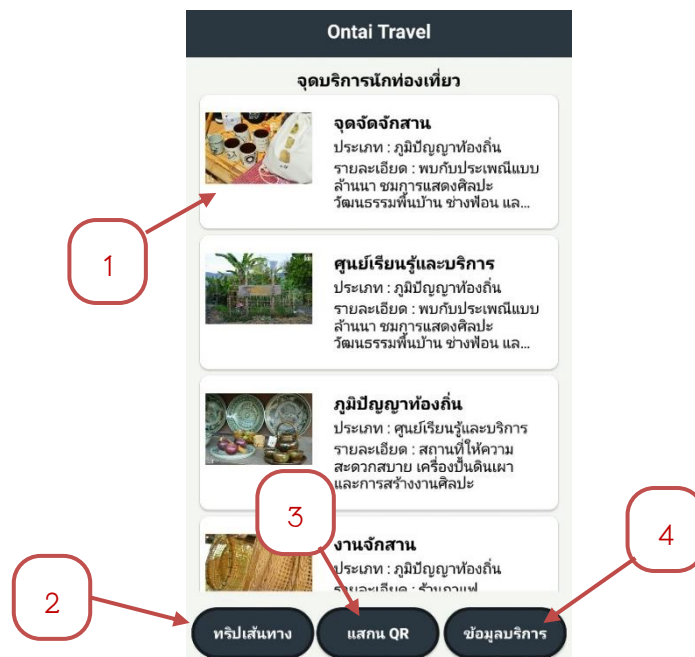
Ontai Travel

จุดบริการนักท่องเที่ยว

จุดจัดจักสาน
ประเภท : ภูมิปัญญาท้องถิ่น
รายละเอียด : พบกับประเพณีแบบล้านนา ชมการแสดงศิลปะวัฒนธรรมพื้นบ้าน ช่างฟ้อน แล...

1

ศูนย์เรียนรู้และบริการ
ประเภท : ภูมิปัญญาท้องถิ่น
รายละเอียด : พบกับประเพณีแบบล้านนา ชมการแสดงศิลปะวัฒนธรรมพื้นบ้าน ช่างฟ้อน แล...

ภูมิปัญญาท้องถิ่น
ประเภท : ศูนย์เรียนรู้และบริการ
รายละเอียด : สถานที่ให้ความสะดวกสบาย เครื่องปั้นดินเผาและการสร้างงานศิลปะ

3

4

งานจักสาน
ประเภท : ภูมิปัญญาท้องถิ่น
รายละเอียด : ร้านกาแฟ

2

ทริปเส้นทาง

แสกน QR

ข้อมูลบริการ